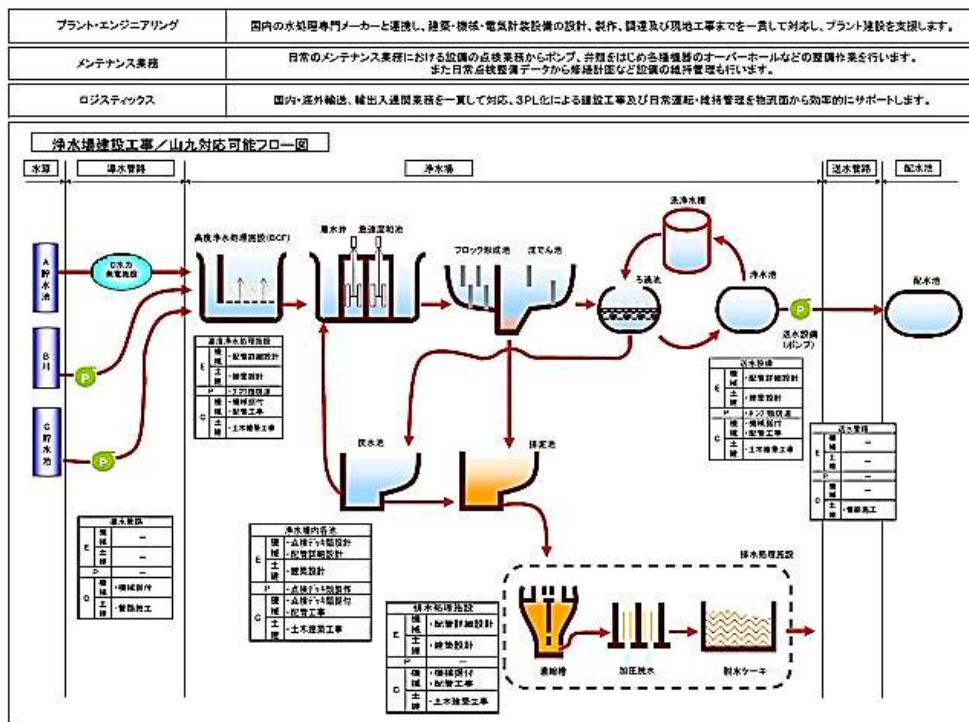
| プラント・エンジニアリング | 国内の水処理専門メーカーと連携し、建築・機械・電気計装設備の設計、製作、調達及び現地工事までを一貫して対応し、プラント建設を支援します。 |
|---|---|
| メンテナンス業務 | 日常のメンテナンス業務における設備の点検業務からポンプ、弁類をはじめ各種機器のオーバーホールなどの整備作業を行います。また日常点検整備データから修繕計画など設備の維持管理も行います。 |
| ロジスティックス | 国内・海外輸送、輸出入通関業務を一貫して対応、3PL化による建設工事及び日常運転・維持管理を物流面から効率的にサポートします。 |

浄水場建設工事／山九対応可能フロー図

水源 導水管路 浄水場 送水管路 配水池

A 貯水池
B 川
C 貯水池

小水力発電施設

高度浄水処理施設(BCF)
着水井 急速混和池
フロック形成池 沈でん池
ろ過池
洗浄水槽
浄水池
送水設備(ポンプ)
配水池

| 高度浄水処理施設 | | |
|---|---|---|
| E | 機械 | ・配管詳細設計 |
| | 土建 | ・建築設計 |
| P | | ・タンク類調達 |
| C | 機械 | ・機械据付 ・配管工事 |
| | 土建 | ・土木建築工事 |

排水池 排泥池

| 送水設備 | | |
|---|---|---|
| E | 機械 | ・配管詳細設計 |
| | 土建 | ・建築設計 |
| P | | ・タンク類調達 |
| C | 機械 | ・機械据付 ・配管工事 |
| | 土建 | ・土木建築工事 |

| 送水管路 | | |
|---|---|---|
| E | 機械 | — |
| | 土建 | — |
| P | | — |
| C | 機械 | — |
| | 土建 | ・管路施工 |

| 導水施設 | | |
|---|---|---|
| E | 機械 | — |
| | 土建 | — |
| P | | — |
| C | 機械 | ・機械据付 |
| | 土建 | ・管路施工 |

| 浄水場内各池 | | |
|---|---|---|
| E | 機械 | ・点検デッキ類設計 ・配管詳細設計 |
| | 土建 | ・建築設計 |
| P | | ・点検デッキ類製作 |
| C | 機械 | ・点検デッキ類据付 ・配管工事 |
| | 土建 | ・土木建築工事 |

排水処理施設

| 排水処理施設 | | |
|---|---|---|
| E | 機械 | ・配管詳細設計 |
| | 土建 | ・建築設計 |
| P | | — |
| C | 機械 | ・機械据付 ・配管工事 |
| | 土建 | ・土木建築工事 |

濃縮槽 加圧脱水 脱水ケーキ